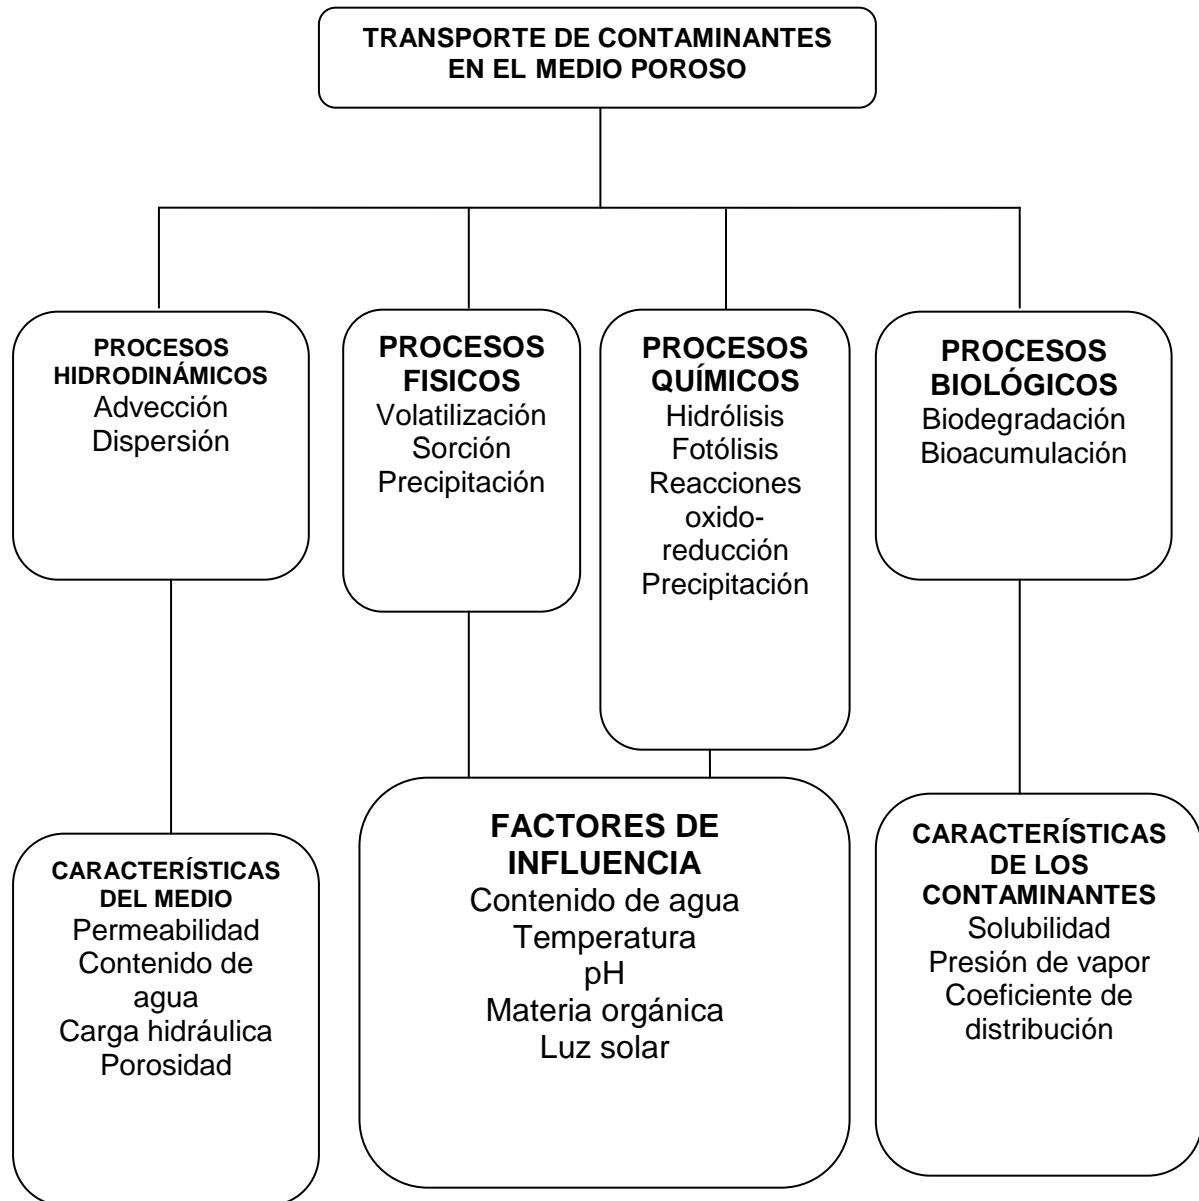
TRANSPORTE DE CONTAMINANTES EN EL MEDIO POROSO

PROCESOS HIDRODINÁMICOS
Advección
Dispersión

PROCESOS FISICOS
Volatilización
Sorción
Precipitación

PROCESOS QUÍMICOS
Hidrólisis
Fotólisis
Reacciones oxido-reducción
Precipitación

PROCESOS BIOLÓGICOS
Biodegradación
Bioacumulación

CARACTERÍSTICAS DEL MEDIO
Permeabilidad
Contenido de agua
Carga hidráulica
Porosidad

FACTORES DE INFLUENCIA
Contenido de agua
Temperatura
pH
Materia orgánica
Luz solar

CARACTERÍSTICAS DE LOS CONTAMINANTES
Solubilidad
Presión de vapor
Coeficiente de distribución